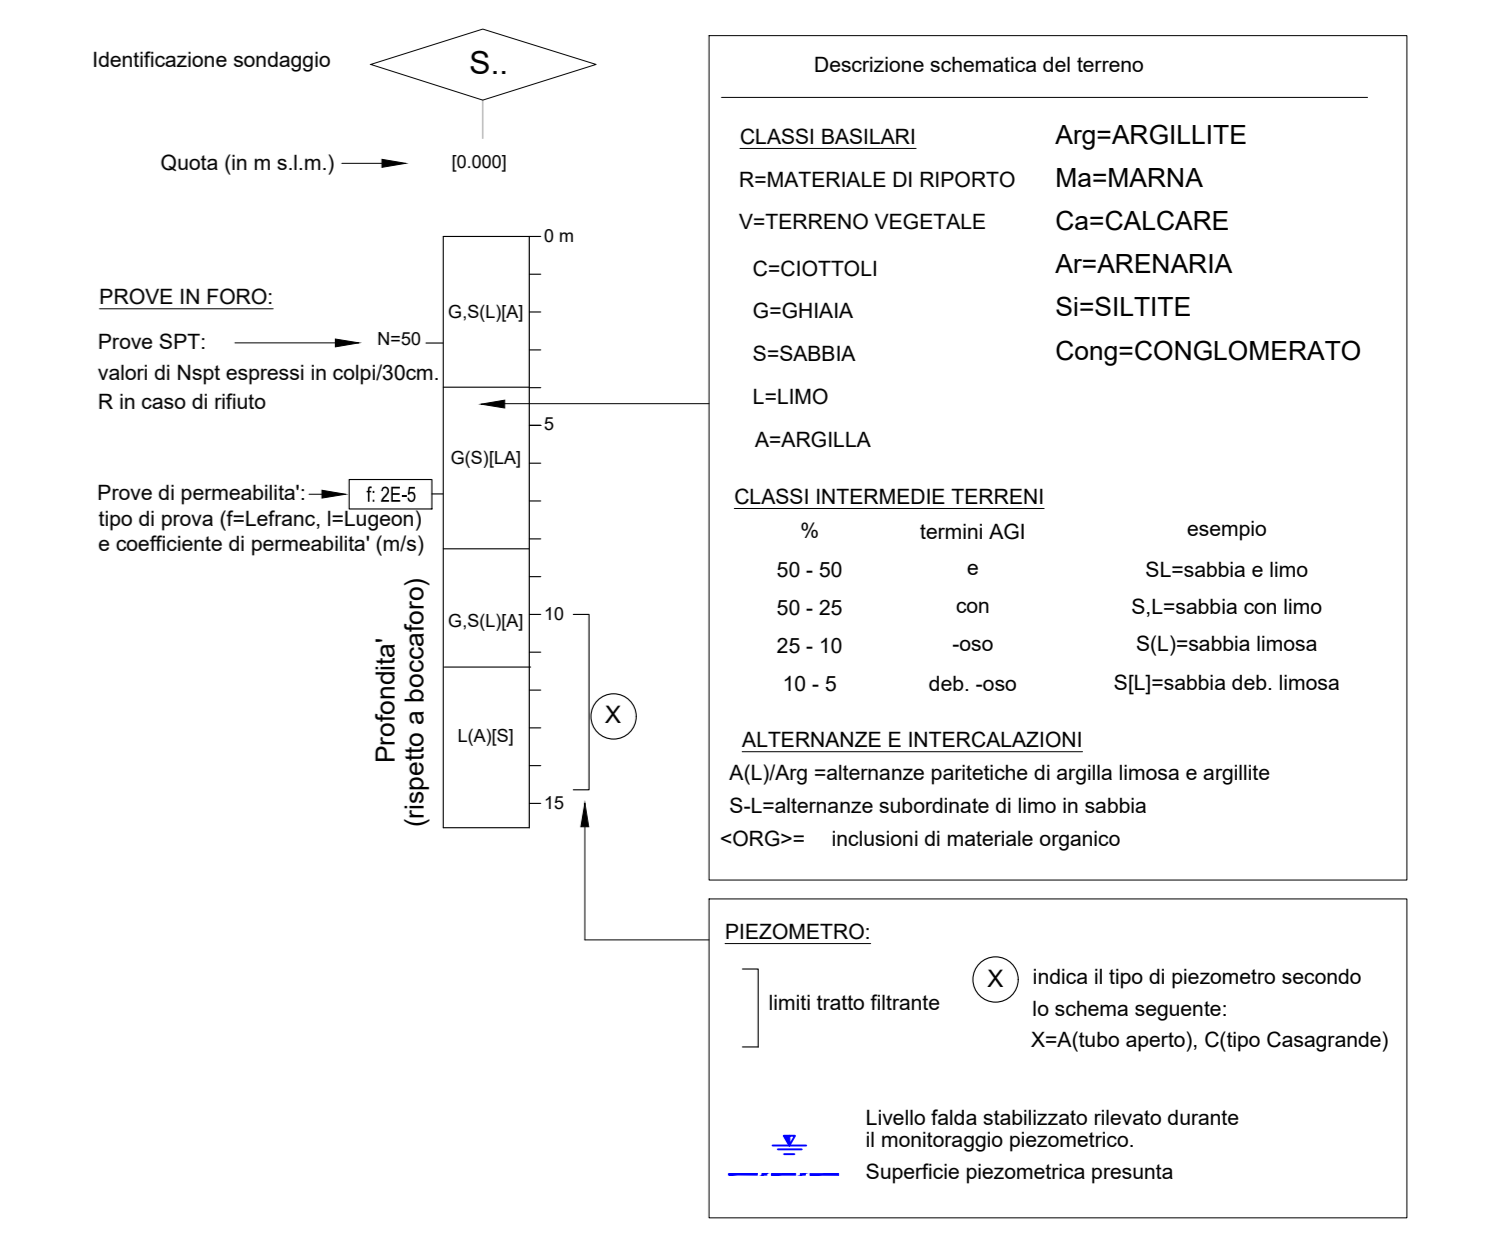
Identificazione sondaggio

S..

Quota (in m s.l.m.)

[0.000]

0 m

5

10

15

PROVE IN FORO:

Prove SPT:

N=50

valori di Nspt espressi in colpi/30cm.
R in caso di rifiuto

G,S(L)[A]

G(S)[LA]

Prove di permeabilita':

f: 2E-5

tipo di prova (f=Lefranc, l=Lugeon)
e coefficiente di permeabilita' (m/s)

G,S(L)[A]

L(A)[S]

X

Profondita'
(rispetto a boccaforo)

Descrizione schematica del terreno

CLASSI BASILARI

R=MATERIALE DI RIPORTO

V=TERRENO VEGETALE

C=CIOTTOLI

G=GHIAIA

S=SABBIA

L=LIMO

A=ARGILLA

Arg=ARGILLITE

Ma=MARNA

Ca=CALCARE

Ar=ARENARIA

Si=SILTITE

Cong=CONGLOMERATO

CLASSI INTERMEDIE TERRENI

| % | termini AGI | esempio |
|---|---|---|
| 50 - 50 | e | SL=sabbia e limo |
| 50 - 25 | con | S,L=sabbia con limo |
| 25 - 10 | -oso | S(L)=sabbia limosa |
| 10 - 5 | deb. -oso | S[L]=sabbia deb. limosa |

ALTERNANZE E INTERCALAZIONI

A(L)/Arg =alternanze paritetiche di argilla limosa e argillite

S-L=alternanze subordinate di limo in sabbia

<ORG>= inclusioni di materiale organico

PIEZOMETRO:

limiti tratto filtrante

X

indica il tipo di piezometro secondo lo schema seguente:
X=A(tubo aperto), C(tipo Casagrande)

Livello falda stabilizzato rilevato durante il monitoraggio piezometrico.

Superficie piezometrica presunta